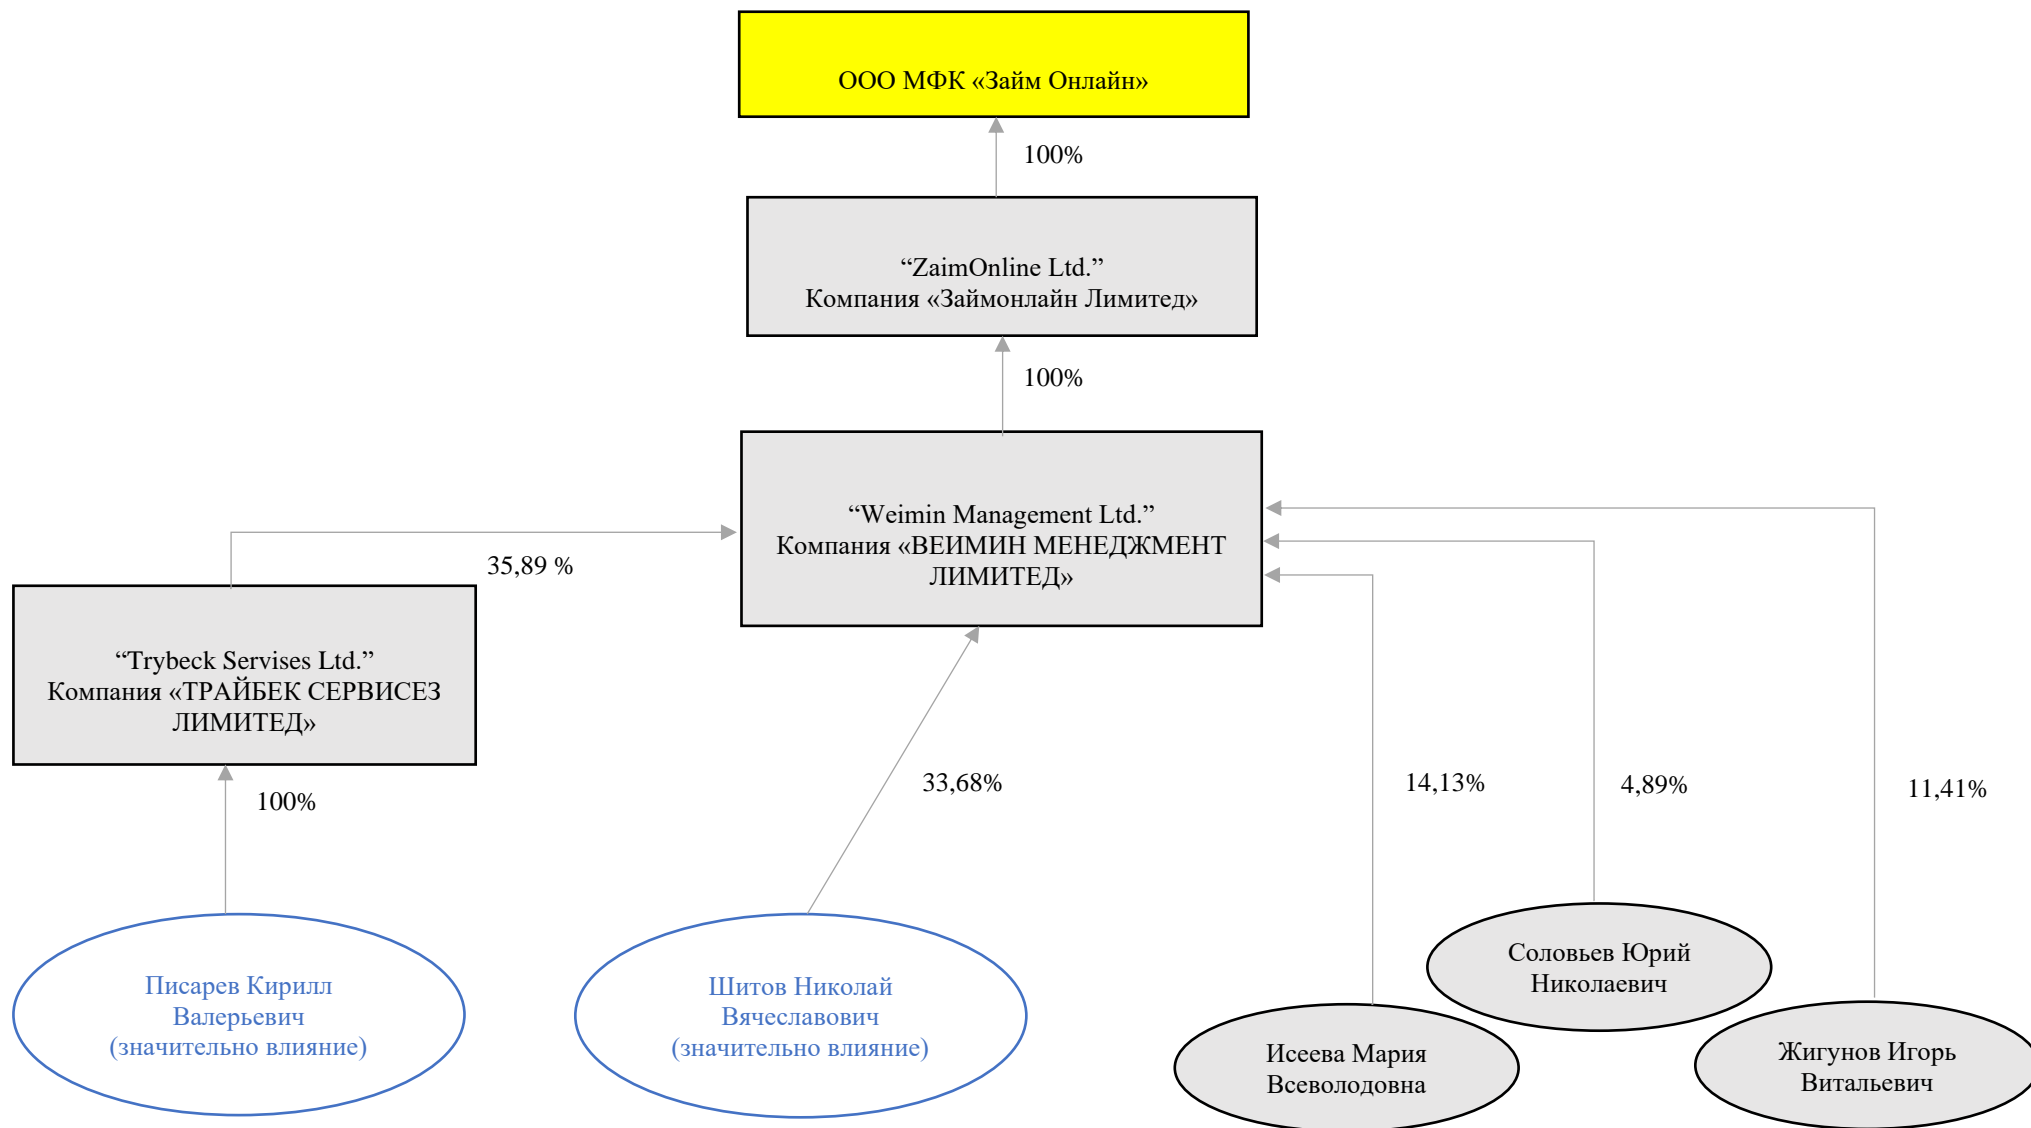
ООО МФК «Займ Онлайн»

100%

“ZaimOnline Ltd.”
Компания «Займонлайн Лимитед»

100%

“Weimin Management Ltd.”
Компания «ВЕИМИН МЕНЕДЖМЕНТ ЛИМИТЕД»

35,89 %

“Trybeck Servises Ltd.”
Компания «ТРАЙБЕК СЕРВИСЕЗ ЛИМИТЕД»

100%

33,68%

14,13%

4,89%

11,41%

Писарев Кирилл Валерьевич (значительно влияние)

Шитов Николай Вячеславович (значительно влияние)

Соловьев Юрий Николаевич

Исеева Мария Всеволодовна

Жигунов Игорь Витальевич